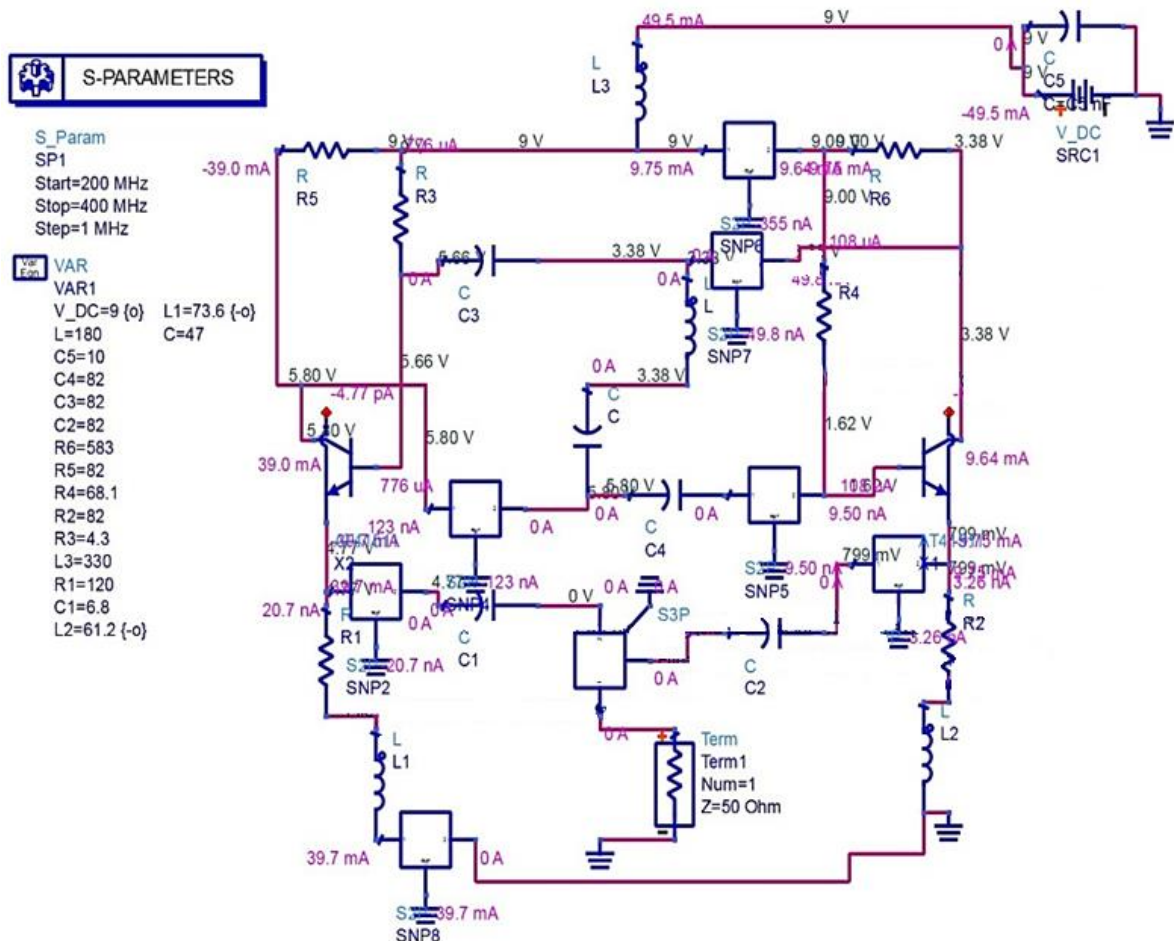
S-PARAMETERS

S_Param
SP1
Start=200 MHz
Stop=400 MHz
Step=1 MHz

VAR
VAR1
V_DC=9 {o}
L=180
C5=10
C4=82
C3=82
C2=82
R6=583
R5=82
R4=68.1
R2=82
R3=4.3
L3=330
R1=120
C1=6.8
L2=61.2 {-o}
L1=73.6 {-o}
C=47

49.5 mA
9 V
L
L3
0 A
9 V
C
C5
C=C5 nF
-49.5 mA
V_DC
SRC1
-39.0 mA
R
R5
9 V
776 uA
R
R3
9 V
9 V
9.75 mA
9.64 mA
9.00 V
R
R6
3.38 V
9.00 V
355 nA
SNP6
5.66
C
C3
0 A
3.38 V
0 A
L
108 uA
49.8
R4
49.8 nA
SNP7
3.38 V
5.80 V
-4.77 pA
5.66 V
0 A
3.38 V
C
C
1.62 V
5.80 V
5.80 V
39.0 mA
776 uA
5.80 V
1.62 V
9.64 mA
123 nA
0 A
0 A
C
C4
0 A
9.50 nA
799 mV
X2
4.77 V
R1
20.7 nA
SNP2
20.7 nA
0 A
4.77
123 nA
C
C1
0 V
0 A
S3P
0 A
C
C2
9.50 nA
SNP5
799 mV
799 mV
3.26 nA
R
R2
3.26 nA
20.7 nA
L
L1
0 A
Term
Term1
Num=1
Z=50 Ohm
L
L2
39.7 mA
0 A
39.7 mA
SNP8